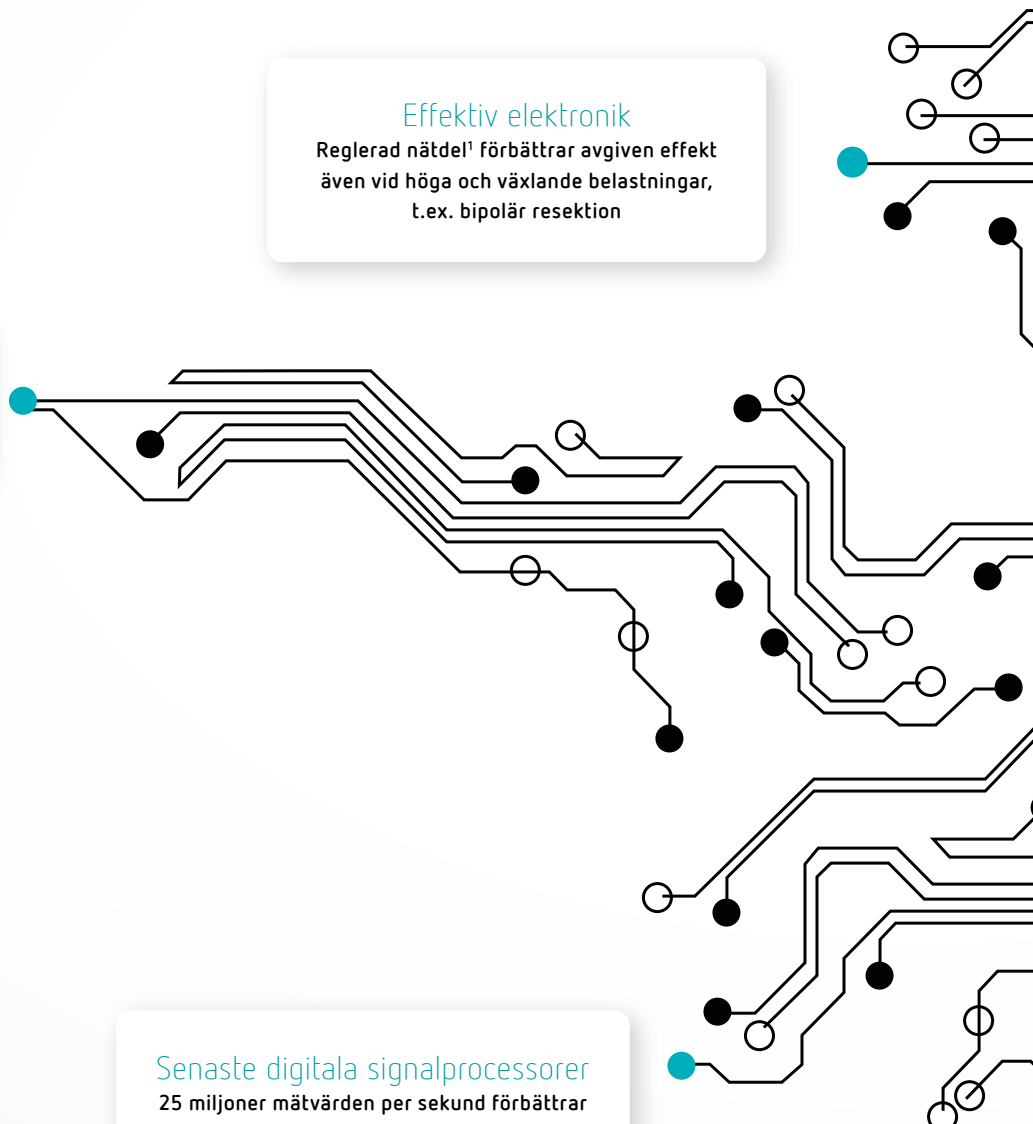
Effektiv elektronik
Reglerad nätdel$^1$ förbättrar avgiven effekt även vid höga och växlande belastningar, t.ex. bipolär resektion

Senaste digitala signalprocessorer
25 miljoner mätvärden per sekund förbättrar